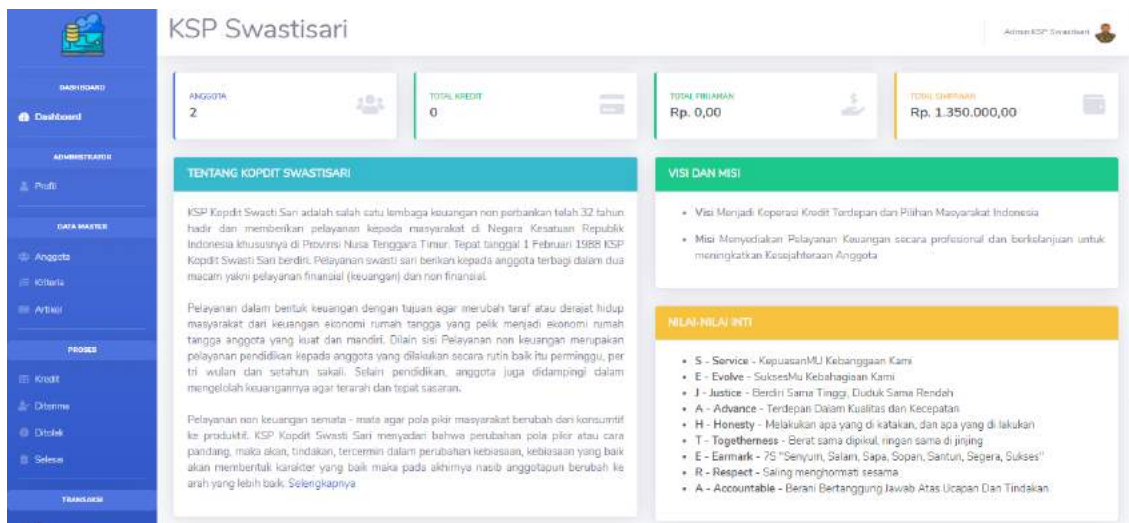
KSP Swastisari

Admin KSP Swastisari

DASHBOARD

Dashboard

ADMINISTRATOR

Profil

DATA MASTER

Anggota

Kriteria

Artikel

PROSES

Kredit

Diterima

Ditolak

Selesai

TRANSAKSI

ANGGOTA
2

TOTAL KREDIT
0

TOTAL PINJAMAN
Rp. 0,00

TOTAL SIMPANAN
Rp. 1.350.000,00

TENTANG KOPDIT SWASTISARI

KSP Kopdit Swasti Sari adalah salah satu lembaga keuangan non perbankan telah 32 tahun hadir dan memberikan pelayanan kepada masyarakat di Negara Kesatuan Republik Indonesia khususnya di Provinsi Nusa Tenggara Timur. Tepat tanggal 1 Februari 1988 KSP Kopdit Swasti Sari berdiri. Pelayanan swasti sari berikan kepada anggota terbagi dalam dua macam yakni pelayanan financial (keuangan) dan non financial.

Pelayanan dalam bentuk keuangan dengan tujuan agar merubah taraf atau derajat hidup masyarakat dari keuangan ekonomi rumah tangga yang pelik menjadi ekonomi rumah tangga anggota yang kuat dan mandiri. Dilain sisi Pelayanan non keuangan merupakan pelayanan pendidikan kepada anggota yang dilakukan secara rutin baik itu perminggu, per tri wulan dan setahun sakali. Selain pendidikan, anggota juga didampingi dalam mengelolah keuangannya agar terarah dan tepat sasaran.

Pelayanan non keuangan semata - mata agar pola pikir masyarakat berubah dari konsumtif ke produktif. KSP Kopdit Swasti Sari menyadari bahwa perubahan pola pikir atau cara pandang, maka akan, tindakan, tercermin dalam perubahan kebiasaan, kebiasaan yang baik akan membentuk karakter yang baik maka pada akhirnya nasib anggotapun berubah ke arah yang lebih baik. Selengkapnya

VISI DAN MISI

• Visi Menjadi Koperasi Kredit Terdepan dan Pilihan Masyarakat Indonesia
• Misi Menyediakan Pelayanan Keuangan secara profesional dan berkelanjutan untuk meningkatkan Kesejahteraan Anggota

NILAI-NILAI INTI

• S - Service - KepuasanMU Kebanggaan Kami
• E - Evolve - SuksesMu Kebahagiaan Kami
• J - Justice - Berdiri Sama Tinggi, Duduk Sama Rendah
• A - Advance - Terdepan Dalam Kualitas dan Kecepatan
• H - Honesty - Melakukan apa yang di katakan, dan apa yang di lakukan
• T - Togetherness - Berat sama dipikul, ringan sama di jinjing
• E - Earmark - 7S "Senyum, Salam, Sapa, Sopan, Santun, Segera, Sukses"
• R - Respect - Saling menghormati sesama
• A - Accountable - Berani Bertanggung Jawab Atas Ucapan Dan Tindakan